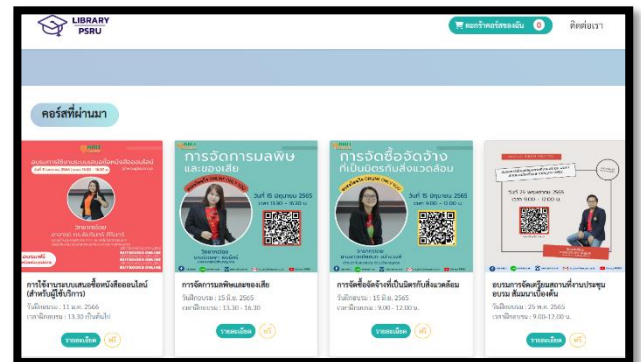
LIBRARY PSRU

ตะกร้าคอร์สของฉัน 0

ติดต่อเรา

คอร์สที่ผ่านมา

การใช้งานระบบเสนอซื้อหนังสือออนไลน์ (สำหรับผู้ใช้บริการ)

วันฝึกอบรม : 11 ม.ค. 2566

เวลาฝึกอบรม : 13.30 เป็นต้นไป

รายละเอียด

ฟรี

การจัดการมลพิษและของเสีย

วันที่ 15 มิถุนายน 2565

วันฝึกอบรม : 15 มิ.ย. 2565

เวลาฝึกอบรม : 13.30 - 16.30

รายละเอียด

ฟรี

การจัดซื้อจัดจ้างที่เป็นมิตรกับสิ่งแวดล้อม

วันที่ 15 มิถุนายน 2565

วันฝึกอบรม : 15 มิ.ย. 2565

เวลาฝึกอบรม : 9.00 - 12.00 น.

รายละเอียด

ฟรี

อบรมการจัดเตรียมสถานที่สำหรับการประชุม อบรม สัมมนา เบื้องต้น

วันที่ 25 พฤษภาคม 2565

วันฝึกอบรม : 25 พ.ค. 2565

เวลาฝึกอบรม : 9.00-12.00 น.

รายละเอียด

ฟรี